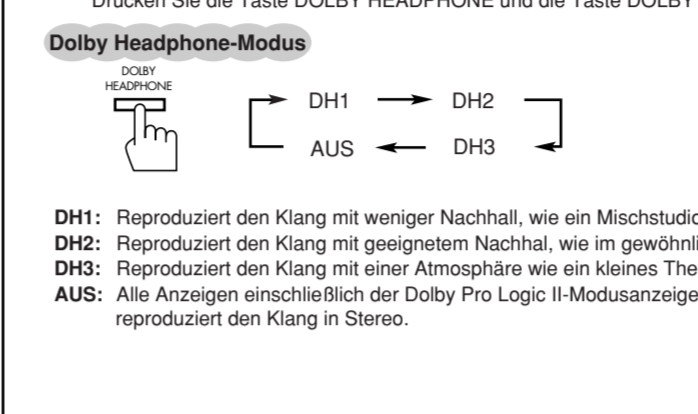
Drücken Sie die Taste DOLBY HEADPHONE und die Taste DOLBY

Dolby Headphone-Modus

DOLBY HEADPHONE

DH1 → DH2

AUS ← DH3

DH1: Reproduziert den Klang mit weniger Nachhall, wie ein Mischstudio

DH2: Reproduziert den Klang mit geeignetem Nachhal, wie im gewöhnli

DH3: Reproduziert den Klang mit einer Atmosphäre wie ein kleines The

AUS: Alle Anzeigen einschließlich der Dolby Pro Logic II-Modusanzeige reproduziert den Klang in Stereo.